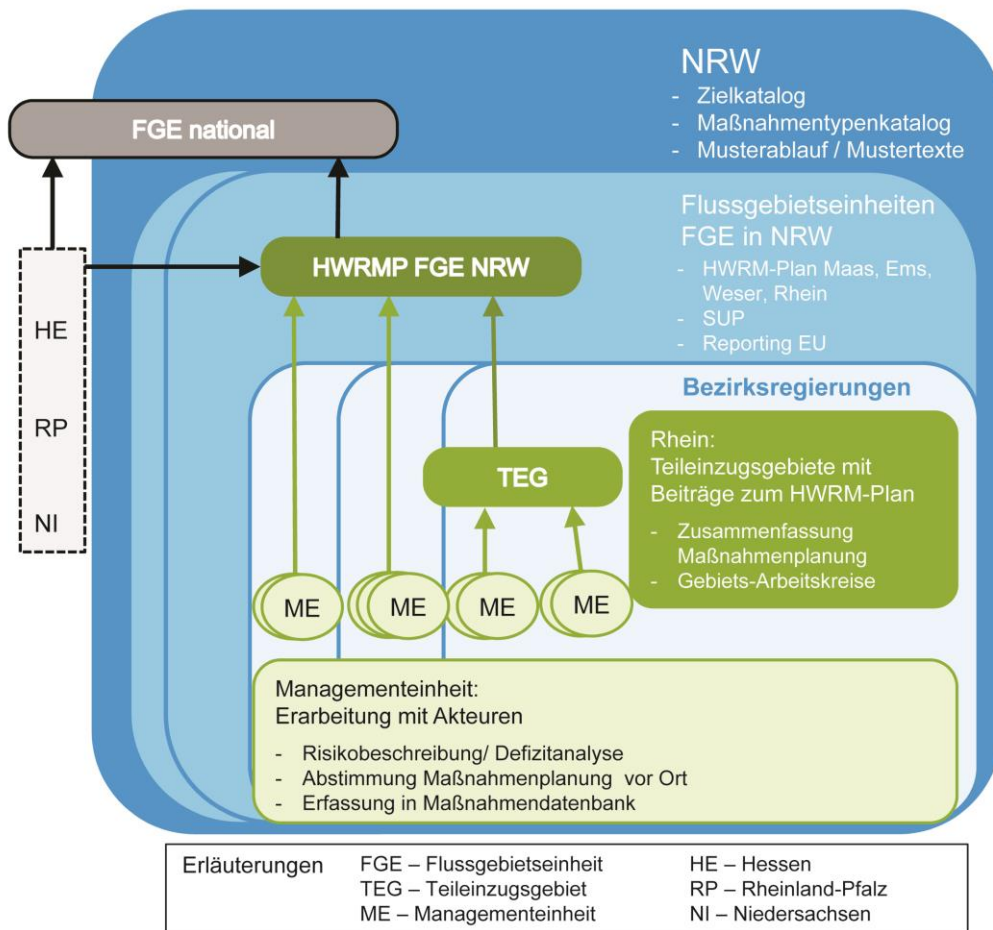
NRW
- Zielkatalog
- Maßnahmentypenkatalog
- Musterablauf / Mustertexte

FGE national

Flussgebietseinheiten FGE in NRW
- HWRM-Plan Maas, Ems, Weser, Rhein
- SUP
- Reporting EU

HWRMP FGE NRW

HE
RP
NI

Bezirksregierungen

TEG

Rhein:
Teileinzugsgebiete mit Beiträge zum HWRM-Plan
- Zusammenfassung Maßnahmenplanung
- Gebiets-Arbeitskreise

ME
ME
ME
ME

Managementeinheit:
Erarbeitung mit Akteuren
- Risikobeschreibung/ Defizitanalyse
- Abstimmung Maßnahmenplanung vor Ort
- Erfassung in Maßnahmendatenbank

| Erläuterungen | FGE – Flussgebietseinheit | HE – Hessen |
|---|---|---|
| | TEG – Teileinzugsgebiet | RP – Rheinland-Pfalz |
| | ME – Managementeinheit | NI – Niedersachsen |